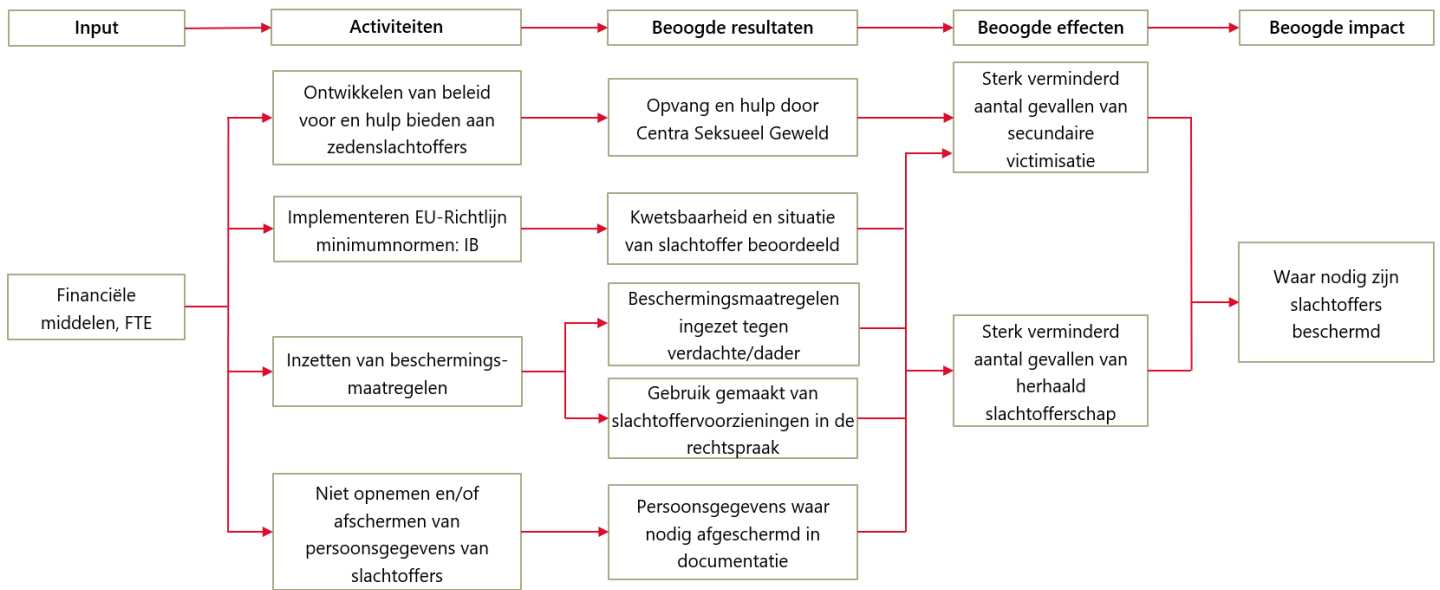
Input

Activiteiten

Beoogde resultaten

Beoogde effecten

Beoogde impact

Financiële middelen, FTE

Ontwikkelen van beleid voor en hulp bieden aan zedenslachtoffers

Implementeren EU-Richtlijn minimumnormen: IB

Inzetten van beschermingsmaatregelen

Niet opnemen en/of afschermen van persoonsgegevens van slachtoffers

Opvang en hulp door Centra Seksueel Geweld

Kwetsbaarheid en situatie van slachtoffer beoordeeld

Beschermingsmaatregelen ingezet tegen verdachte/dader

Gebruik gemaakt van slachtoffervoorzieningen in de rechtspraak

Persoonsgegevens waar nodig afgeschermd in documentatie

Sterk verminderd aantal gevallen van secundaire victimisatie

Sterk verminderd aantal gevallen van herhaald slachtofferschap

Waar nodig zijn slachtoffers beschermd